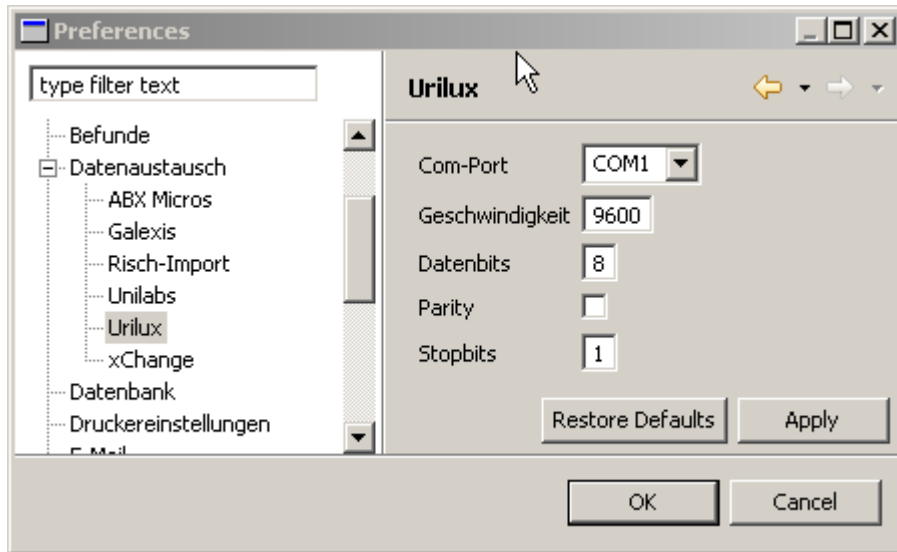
Preferences

type filter text

Befunde
Datenaustausch
ABX Micros
Galexis
Risch-Import
Unilabs
Urilux
xChange
Datenbank
Druckereinstellungen
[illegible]

Urilux

Com-Port COM1
Geschwindigkeit 9600
Datenbits 8
Parity
Stopbits 1

Restore Defaults
Apply

OK
Cancel